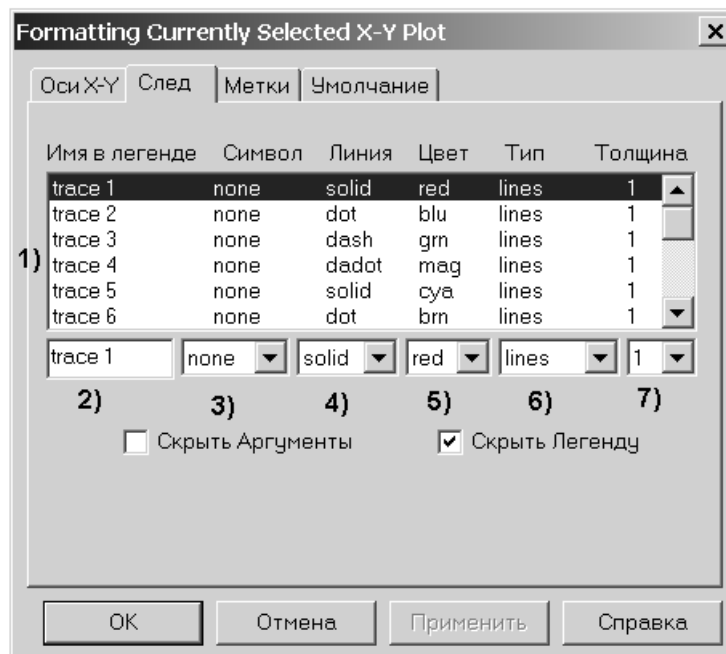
Formatting Currently Selected X-Y Plot

Оси X-Y | След | Метки | Умолчание

| Имя в легенде | Символ | Линия | Цвет | Тип | Толщина |
|---|---|---|---|---|---|
| trace 1 | none | solid | red | lines | 1 |
| trace 2 | none | dot | blu | lines | 1 |
| trace 3 | none | dash | grn | lines | 1 |
| trace 4 | none | dadot | mag | lines | 1 |
| trace 5 | none | solid | cya | lines | 1 |
| trace 6 | none | dot | brn | lines | 1 |

1)

trace 1 | none | solid | red | lines | 1

2) 3) 4) 5) 6) 7)

Скрыть Аргументы

Скрыть Легенду

OK | Отмена | Применить | Справка